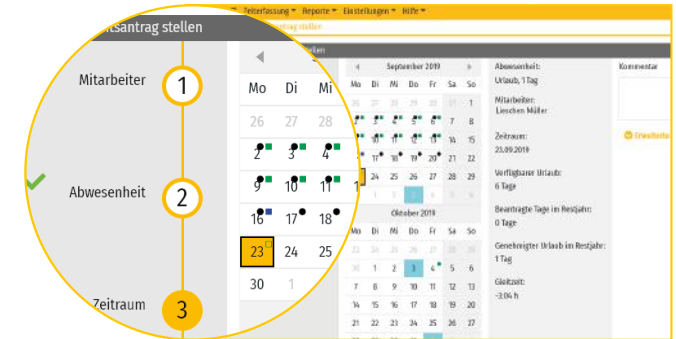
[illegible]tsantrag stellen

Zeiterfassung ▾ Reporte ▾ Einstellungen ▾ Hilfe ▾

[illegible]antrag stellen

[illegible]tellen

Mitarbeiter 1

Abwesenheit 2

Zeitraum 3

| Mo | Di | Mi |
|---|---|---|
| 26 | 27 | 28 |
| 2 | 3 | 4 |
| 9 | 10 | 11 |
| 16 | 17 | 18 |
| 23 | 24 | 25 |
| 30 | 1 | |

September 2019

| Mo | Di | Mi | Do | Fr | Sa | So |
|---|---|---|---|---|---|---|
| 26 | 27 | 28 | 29 | 30 | 31 | 1 |
| 2 | 3 | 4 | 5 | 6 | 7 | 8 |
| 9 | 10 | 11 | 12 | 13 | 14 | 15 |
| 16 | 17 | 18 | 19 | 20 | 21 | 22 |
| 23 | 24 | 25 | 26 | 27 | 28 | 29 |
| 30 | 1 | 2 | 3 | 4 | 5 | 6 |

Oktober 2019

| Mo | Di | Mi | Do | Fr | Sa | So |
|---|---|---|---|---|---|---|
| 30 | 1 | 2 | 3 | 4 | 5 | 6 |
| 7 | 8 | 9 | 10 | 11 | 12 | 13 |
| 14 | 15 | 16 | 17 | 18 | 19 | 20 |
| 21 | 22 | 23 | 24 | 25 | 26 | 27 |

Abwesenheit:
Urlaub, 1 Tag

Mitarbeiter:
Lieschen Müller

Zeitraum:
23.09.2019

Verfügbarer Urlaub:
6 Tage

Beantragte Tage im Restjahr:
0 Tage

Genehmigter Urlaub im Restjahr:
1 Tag

Gleitzeit:
-3:04 h

Kommentar

Erweitert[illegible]